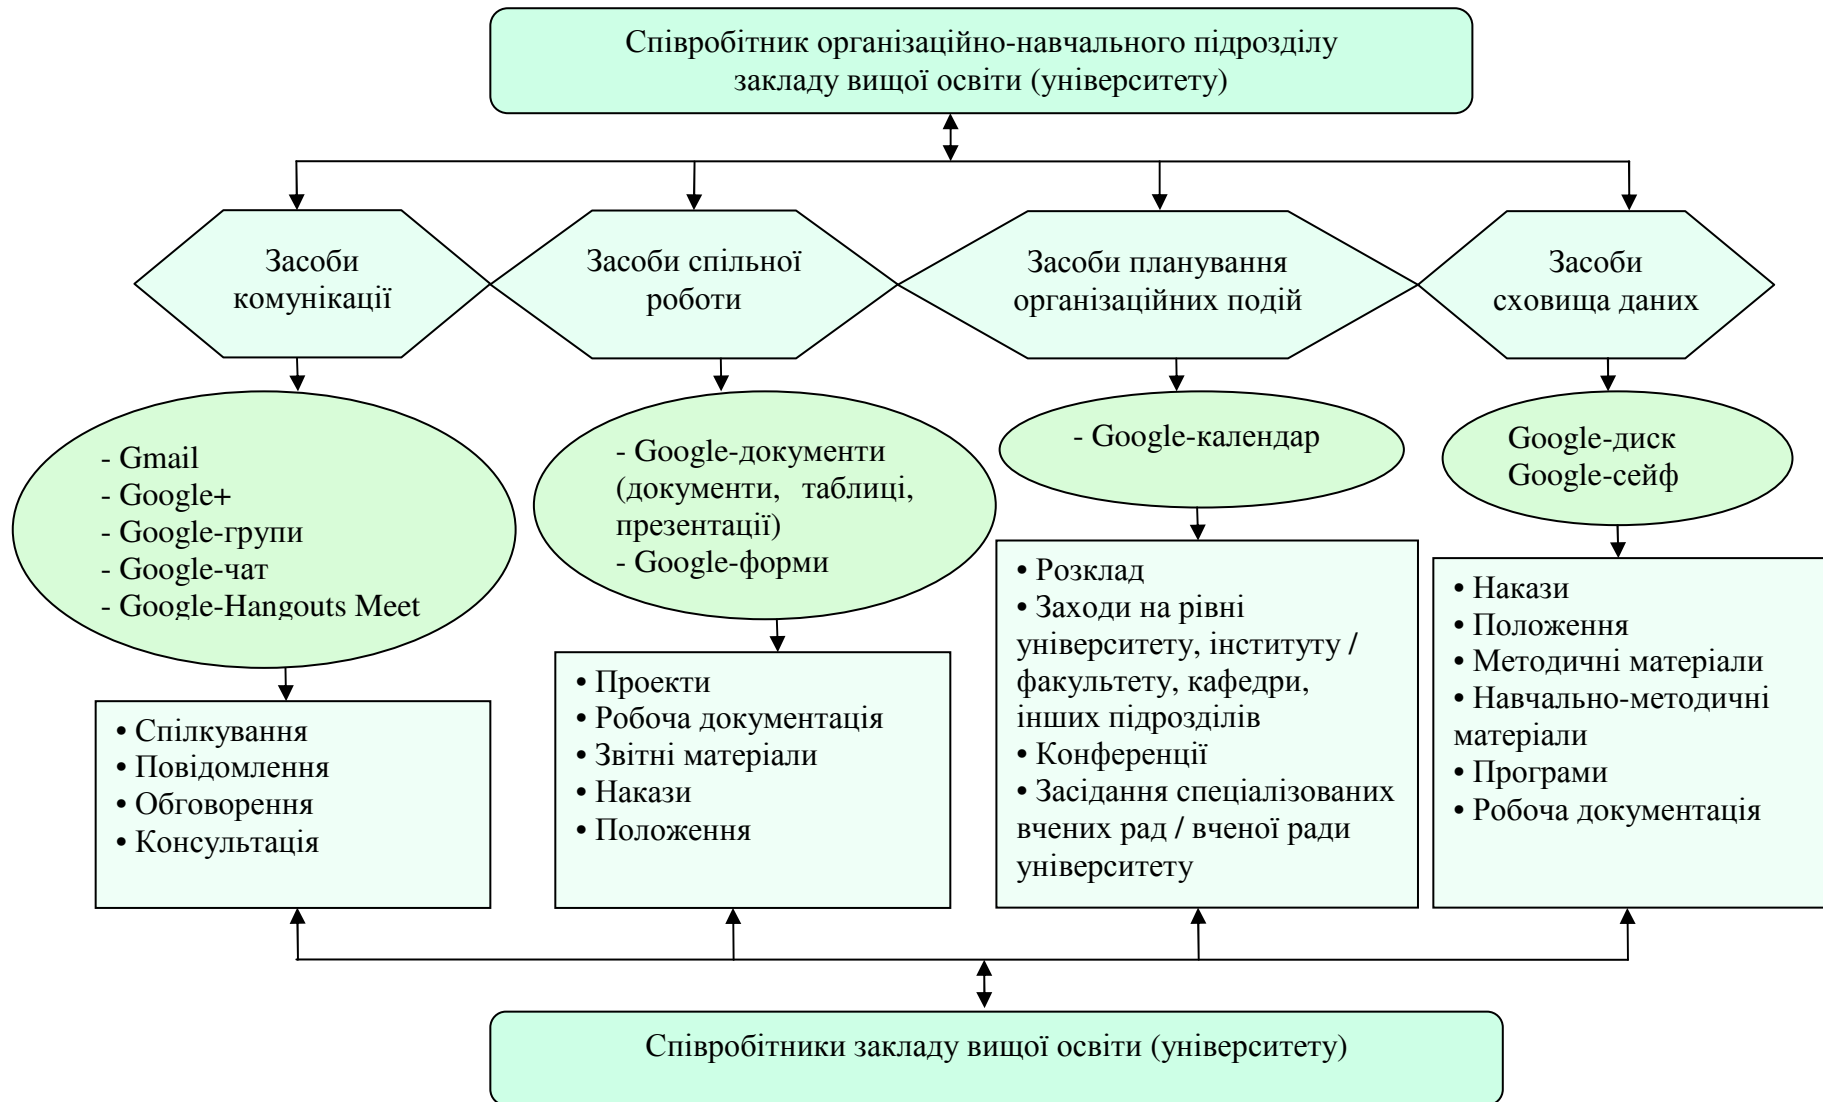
Співробітник організаційно-навчального підрозділу закладу вищої освіти (університету)

Засоби комунікації

Засоби спільної роботи

Засоби планування організаційних подій

Засоби сховища даних

- Gmail
- Google+
- Google-групи
- Google-чат
- Google-Hangouts Meet

- Google-документи (документи, таблиці, презентації)
- Google-форми

- Google-календар

Google-диск
Google-сейф

• Спілкування
• Повідомлення
• Обговорення
• Консультація

• Проекти
• Робоча документація
• Звітні матеріали
• Накази
• Положення

• Розклад
• Заходи на рівні університету, інституту / факультету, кафедри, інших підрозділів
• Конференції
• Засідання спеціалізованих вчених рад / вченої ради університету

• Накази
• Положення
• Методичні матеріали
• Навчально-методичні матеріали
• Програми
• Робоча документація

Співробітники закладу вищої освіти (університету)